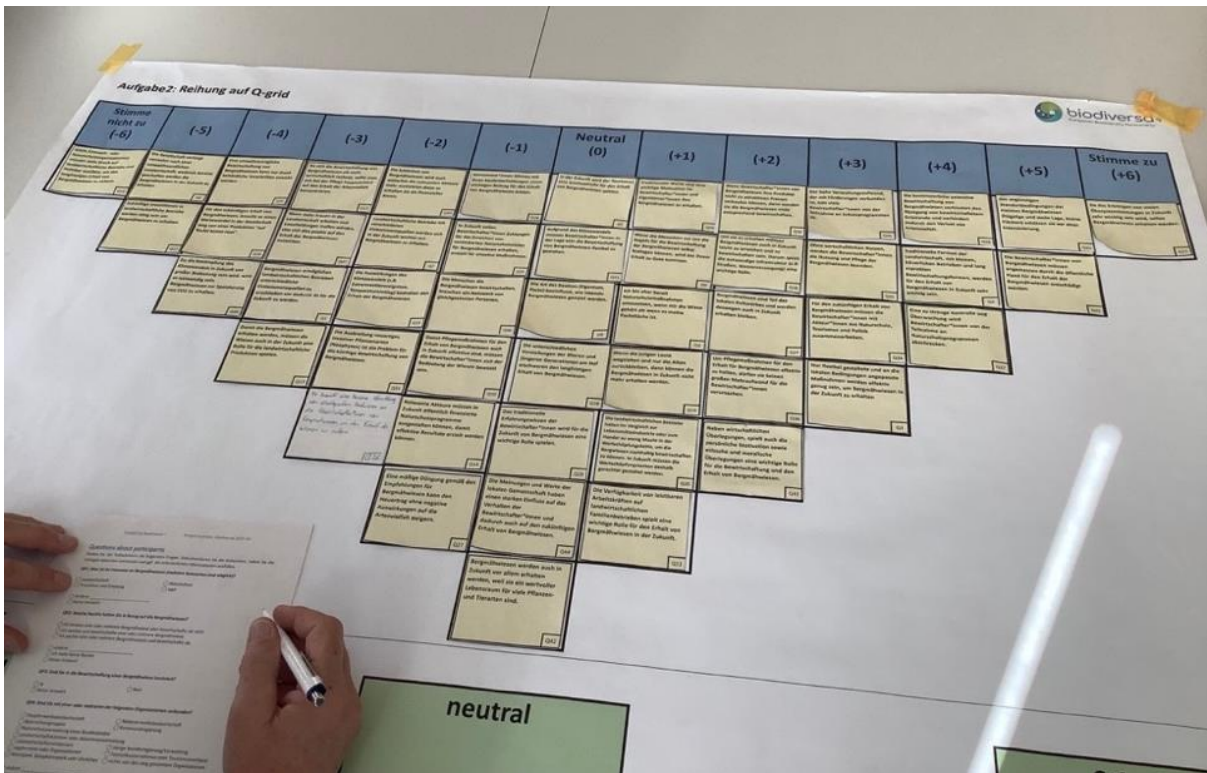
Aufgabe2: Reihung auf Q-grid

biodiversa+

| Stimme nicht zu (-6) | (-5) | (-4) | (-3) | (-2) | (-1) | Neutral (0) | (+1) | (+2) | (+3) | (+4) | (+5) | Stimme zu (+6) |
|---|---|---|---|---|---|---|---|---|---|---|---|---|

Eine mäßige Düngung gemäß den Empfehlungen für Bergmähwiesen kann den Heuertrag ohne negative Auswirkungen auf die Artenvielfalt steigern.

Die Meinungen und Werte der lokalen Gemeinschaft haben einen starken Einfluss auf das Verhalten der Bewirtschafter*innen und dadurch auch auf den zukünftigen Erhalt von Bergmähwiesen.

Die Verfügbarkeit von leistbaren Arbeitskräften auf landwirtschaftlichen Familienbetrieben spielt eine wichtige Rolle für den Erhalt von Bergmähwiesen in der Zukunft.

Neben wirtschaftlichen Überlegungen, spielt auch die persönliche Motivation sowie ethische und moralische Überlegungen eine wichtige Rolle für die Bewirtschaftung und den Erhalt von Bergmähwiesen.

Die traditionelle Erfahrungswissen der Bewirtschafter*innen wird für die Zukunft von Bergmähwiesen eine wichtige Rolle spielen.

Bergmähwiesen werden auch in Zukunft vor allem erhalten werden, weil sie ein wertvoller Lebensraum für viele Pflanzen- und Tierarten sind.

Q42

neutral